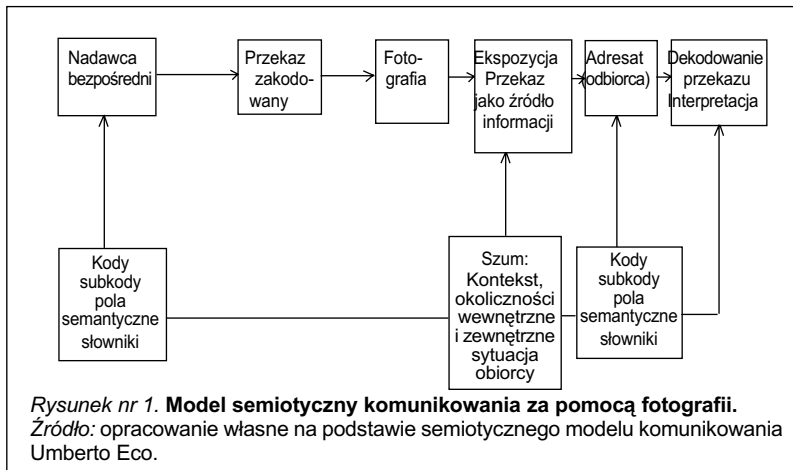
Nadawca bezpośredni

Przekaz zakodowany

Fotografia

Ekspozycja Przekaz jako źródło informacji

Adresat (odbiorca)

Dekodowanie przekazu Interpretacja

Kody subkody pola semantyczne słowniki

Szum: Kontekst, okoliczności wewnętrzne i zewnętrzne sytuacja obiorcy

Kody subkody pola semantyczne słowniki

*Rysunek nr 1.* **Model semiotyczny komunikowania za pomocą fotografii.**
*Źródło:* opracowanie własne na podstawie semiotycznego modelu komunikowania Umberto Eco.